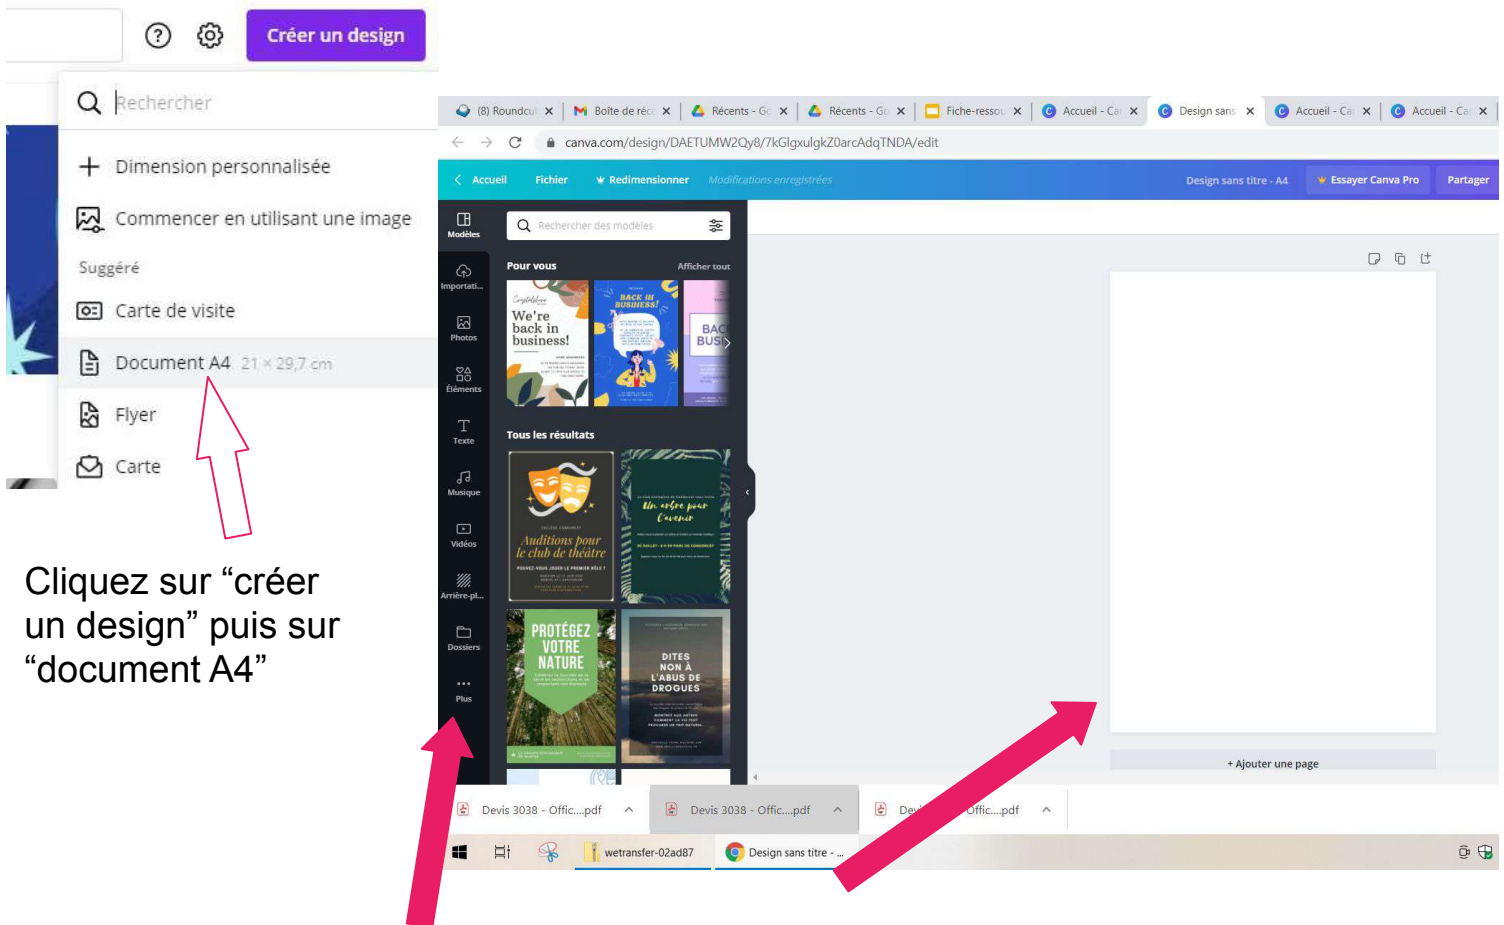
Créer un design

Rechercher

Dimension personnalisée

Commencer en utilisant une image

Suggéré

Carte de visite

Document A4 21 × 29,7 cm

Flyer

Carte

Cliquez sur “créer un design” puis sur “document A4”

(8) Roundcu | Boîte de réc | Récents - Go | Récents - Go | Fiche-ressou | Accueil - Ca | Design sans | Accueil - Ca | Accueil - Ca

canva.com/design/DAETUMW2Qy8/7kGlgxulgkZ0arcAdqTNDA/edit

Accueil Fichier Redimensionner Modifications enregistrées Design sans titre - A4 Essayer Canva Pro Partager

Modèles
Importati...
Photos
Éléments
Texte
Musique
Vidéos
Arrière-pl...
Dossiers
Plus

Rechercher des modèles

Pour vous Afficher tout

We're back in business!

BACK IN BUSINESS!

BAC BUSI

Tous les résultats

Auditions pour le club de théâtre

Un arbre pour l'avenir

PROTÉGEZ VOTRE NATURE

DITES NON À L'ABUS DE DROGUES

+ Ajouter une page

Devis 3038 - Offic....pdf

Devis 3038 - Offic....pdf

Devi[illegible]Offic....pdf

wetransfer-02ad87

Design sans titre - ...